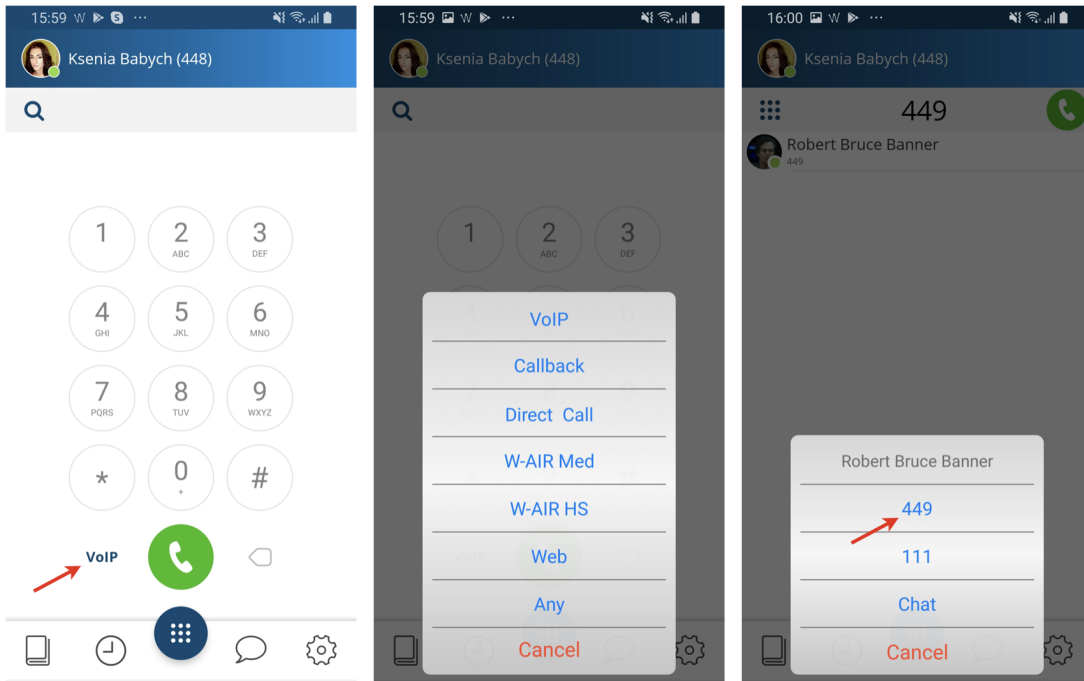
15:59 W ⋯

Ksenia Babych (448)

1
2 ABC
3 DEF
4 GHI
5 JKL
6 MNO
7 PQRS
8 TUV
9 WXYZ
*
0 +
#

VoIP

15:59 W ⋯

Ksenia Babych (448)

1
2 ABC
3 DEF

VoIP
Callback
Direct Call
W-AIR Med
W-AIR HS
Web
Any
Cancel

16:00 W ⋯

Ksenia Babych (448)

449

Robert Bruce Banner
449

Robert Bruce Banner
449
111
Chat
Cancel